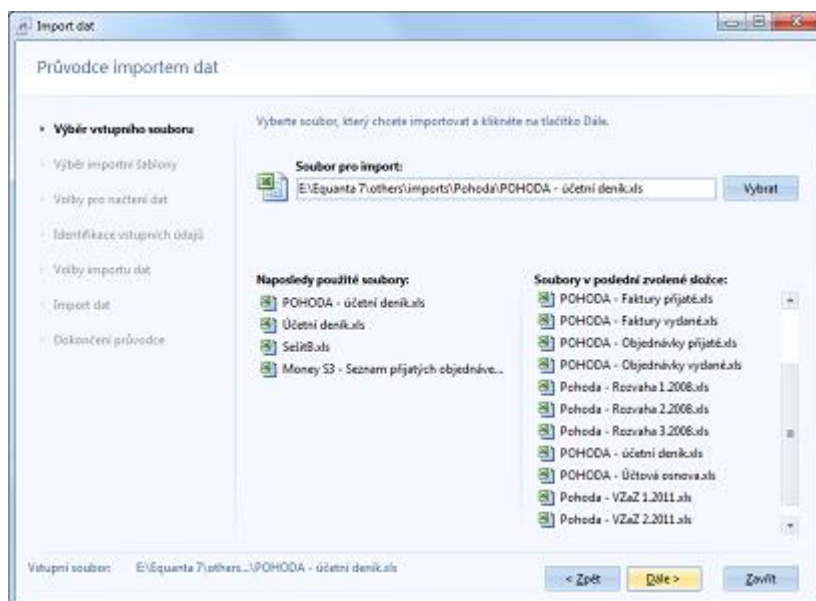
Import dat

Průvodce importem dat

Výběr vstupního souboru
Výběr importní šablony
Volby pro načtení dat
Identifikace vstupních údajů
Volby importu dat
Import dat
Dokončení průvodce

Vyberte soubor, který chcete importovat a klikněte na tlačítko Dále.

Soubor pro import:
E:\Equanta 7\others\imports\Pohoda\POHODA - účetní deník.xls
Vybrat

Naposledy použité soubory:
POHODA - účetní deník.xls
Účetní deník.xls
SelitB.xls
Money S3 - Seznam přijatých objednáve...

Soubory v poslední zvolené složce:
POHODA - Faktury přijaté.xls
POHODA - Faktury vydané.xls
POHODA - Objednávky přijaté.xls
POHODA - Objednávky vydané.xls
Pohoda - Rozvaha 1.2008.xls
Pohoda - Rozvaha 2.2008.xls
Pohoda - Rozvaha 3.2008.xls
POHODA - účetní deník.xls
POHODA - Účtová osnova.xls
Pohoda - VZaZ 1.2011.xls
Pohoda - VZaZ 2.2011.xls

Vstupní soubor: E:\Equanta 7\others...\POHODA - účetní deník.xls
< Zpět
Dále >
Zavřít